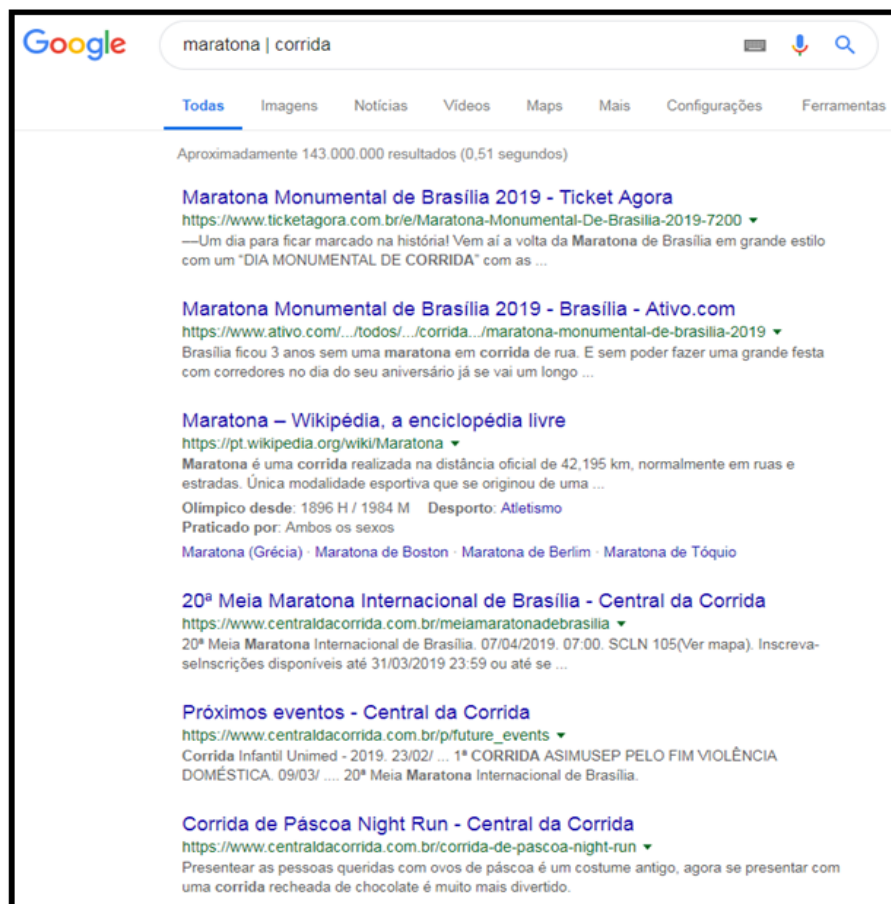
Google

maratona | corrida

Todas Imagens Notícias Vídeos Maps Mais Configurações Ferramentas

Aproximadamente 143.000.000 resultados (0,51 segundos)

Maratona Monumental de Brasília 2019 - Ticket Agora
https://www.ticketagora.com.br/e/Maratona-Monumental-De-Brasilia-2019-7200
—Um dia para ficar marcado na história! Vem aí a volta da Maratona de Brasília em grande estilo com um "DIA MONUMENTAL DE CORRIDA" com as ...

Maratona Monumental de Brasília 2019 - Brasília - Ativo.com
https://www.ativo.com/.../todos/.../corrida.../maratona-monumental-de-brasilia-2019
Brasília ficou 3 anos sem uma maratona em corrida de rua. E sem poder fazer uma grande festa com corredores no dia do seu aniversário já se vai um longo ...

Maratona – Wikipédia, a enciclopédia livre
https://pt.wikipedia.org/wiki/Maratona
Maratona é uma corrida realizada na distância oficial de 42,195 km, normalmente em ruas e estradas. Única modalidade esportiva que se originou de uma ...
Olímpico desde: 1896 H / 1984 M Desporto: Atletismo
Praticado por: Ambos os sexos
Maratona (Grécia) · Maratona de Boston · Maratona de Berlim · Maratona de Tóquio

20ª Meia Maratona Internacional de Brasília - Central da Corrida
https://www.centraldacorrida.com.br/meiamaratonadebrasilia
20ª Meia Maratona Internacional de Brasília. 07/04/2019. 07:00. SCLN 105(Ver mapa). Inscreva-seInscrições disponíveis até 31/03/2019 23:59 ou até se ...

Próximos eventos - Central da Corrida
https://www.centraldacorrida.com.br/p/future_events
Corrida Infantil Unimed - 2019. 23/02/ ... 1ª CORRIDA ASIMUSEP PELO FIM VIOLÊNCIA DOMÉSTICA. 09/03/ .... 20ª Meia Maratona Internacional de Brasília.

Corrida de Páscoa Night Run - Central da Corrida
https://www.centraldacorrida.com.br/corrida-de-pascoa-night-run
Presentear as pessoas queridas com ovos de páscoa é um costume antigo, agora se presentar com uma corrida recheada de chocolate é muito mais divertido.